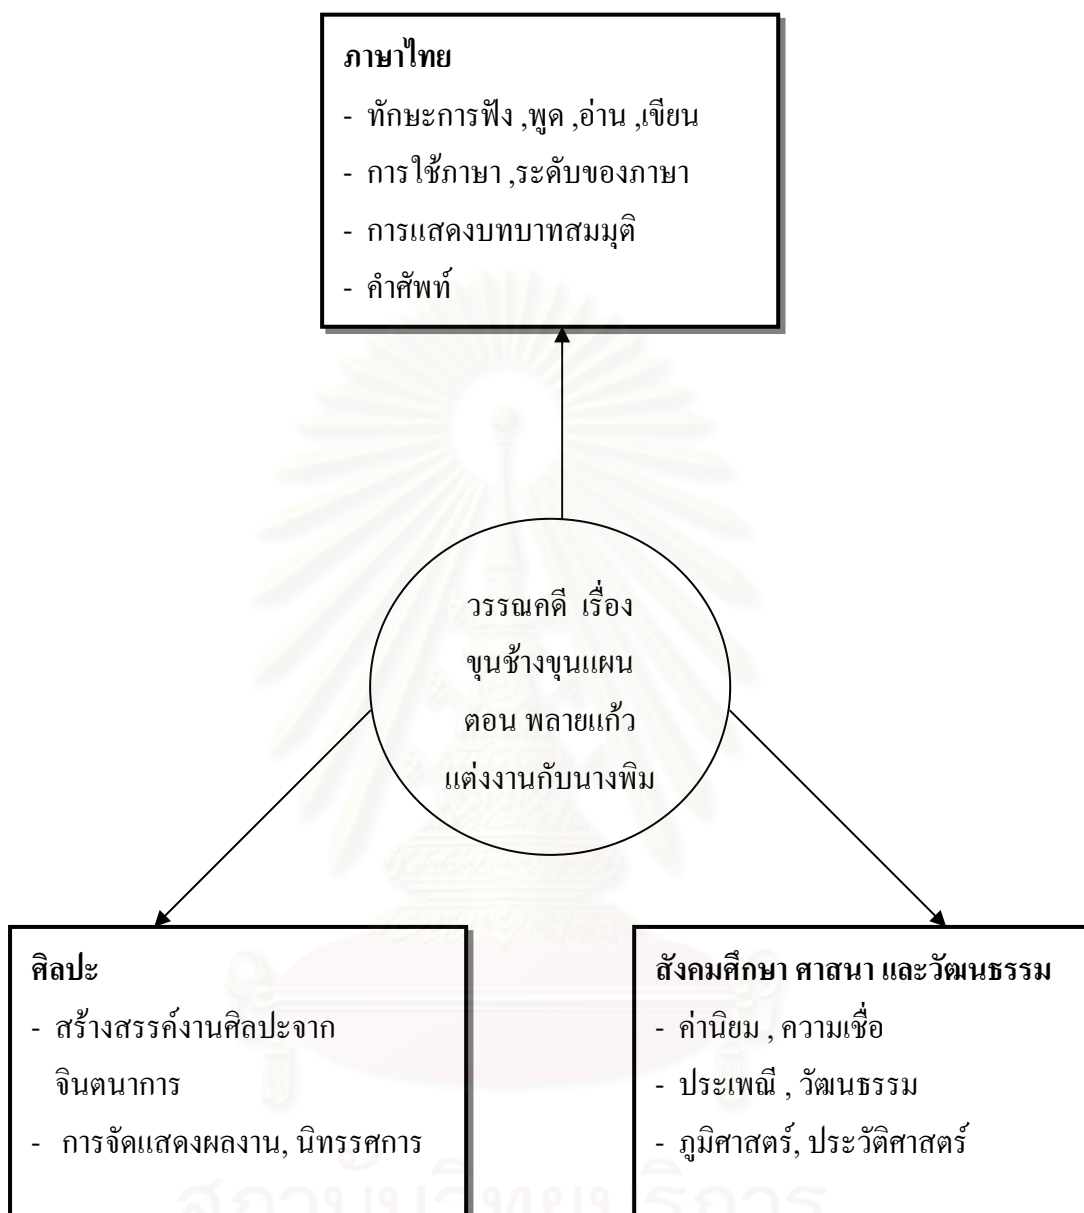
ภาษาไทย
- ทักษะการฟัง ,พูด ,อ่าน ,เขียน
- การใช้ภาษา ,ระดับของภาษา
- การแสดงบทบาทสมมุติ
- คำศัพท์

วรรณคดี เรื่อง ขุนช้างขุนแผน ตอน พลายแก้ว แต่งงานกับนางพิม

ศิลปะ
- สร้างสรรค์งานศิลปะจาก จินตนาการ
- การจัดแสดงผลงาน, นิทรรศการ

สังคมศึกษา ศาสนา และวัฒนธรรม
- ค่านิยม , ความเชื่อ
- ประเพณี , วัฒนธรรม
- ภูมิศาสตร์, ประวัติศาสตร์